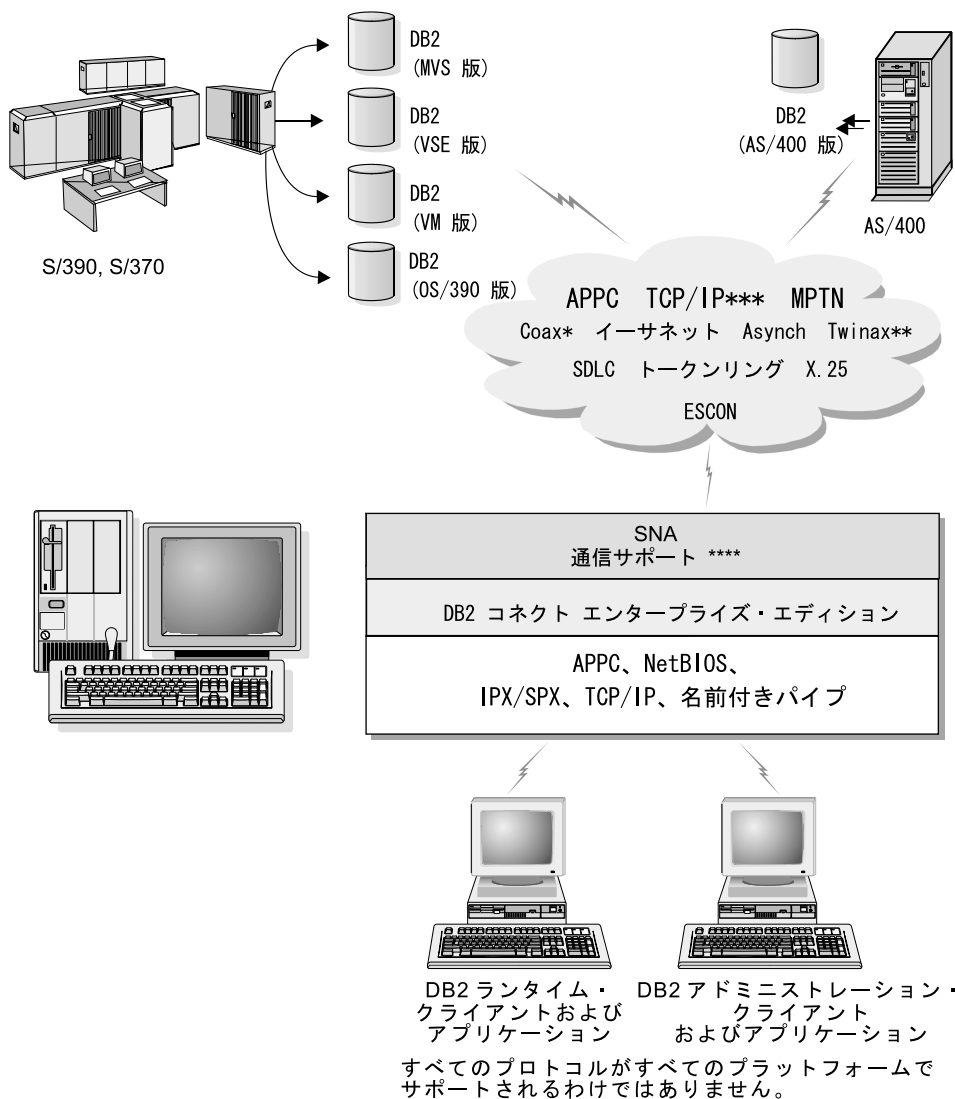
DB2
(MVS 版)

DB2
(VSE 版)

DB2
(VM 版)

DB2
(OS/390 版)

S/390, S/370

DB2
(AS/400 版)

AS/400

APPC TCP/IP*** MPTN
Coax* イーサネット Asynch Twinax**
SDLC トークンリング X.25
ESCON

SNA
通信サポート ****

DB2 コネクト エンタープライズ・エディション

APPC、NetBIOS、
IPX/SPX、TCP/IP、名前付きパイプ

DB2 ランタイム・クライアントおよびアプリケーション

DB2 アドミニストレーション・クライアントおよびアプリケーション

すべてのプロトコルがすべてのプラットフォームでサポートされるわけではありません。